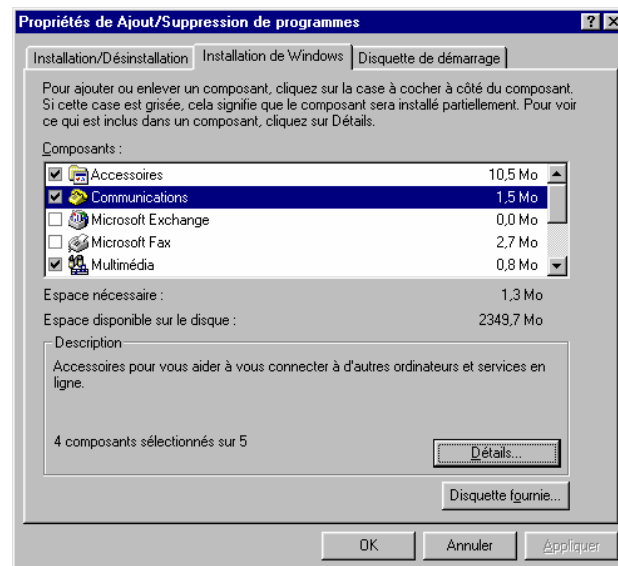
Propriétés de Ajout/Suppression de programmes

? X

Installation/Désinstallation | Installation de Windows | Disquette de démarrage

Pour ajouter ou enlever un composant, cliquez sur la case à cocher à côté du composant. Si cette case est grisée, cela signifie que le composant sera installé partiellement. Pour voir ce qui est inclus dans un composant, cliquez sur Détails.

Composants :

| Composant | Taille |
|---|---|
| Accessoires | 10,5 Mo |
| Communications | 1,5 Mo |
| Microsoft Exchange | 0,0 Mo |
| Microsoft Fax | 2,7 Mo |
| Multimédia | 0,8 Mo |

Espace nécessaire : 1,3 Mo

Espace disponible sur le disque : 2349,7 Mo

Description

Accessoires pour vous aider à vous connecter à d'autres ordinateurs et services en ligne.

4 composants sélectionnés sur 5

Détails...

Disquette fournie...

OK

Annuler

Appliquer